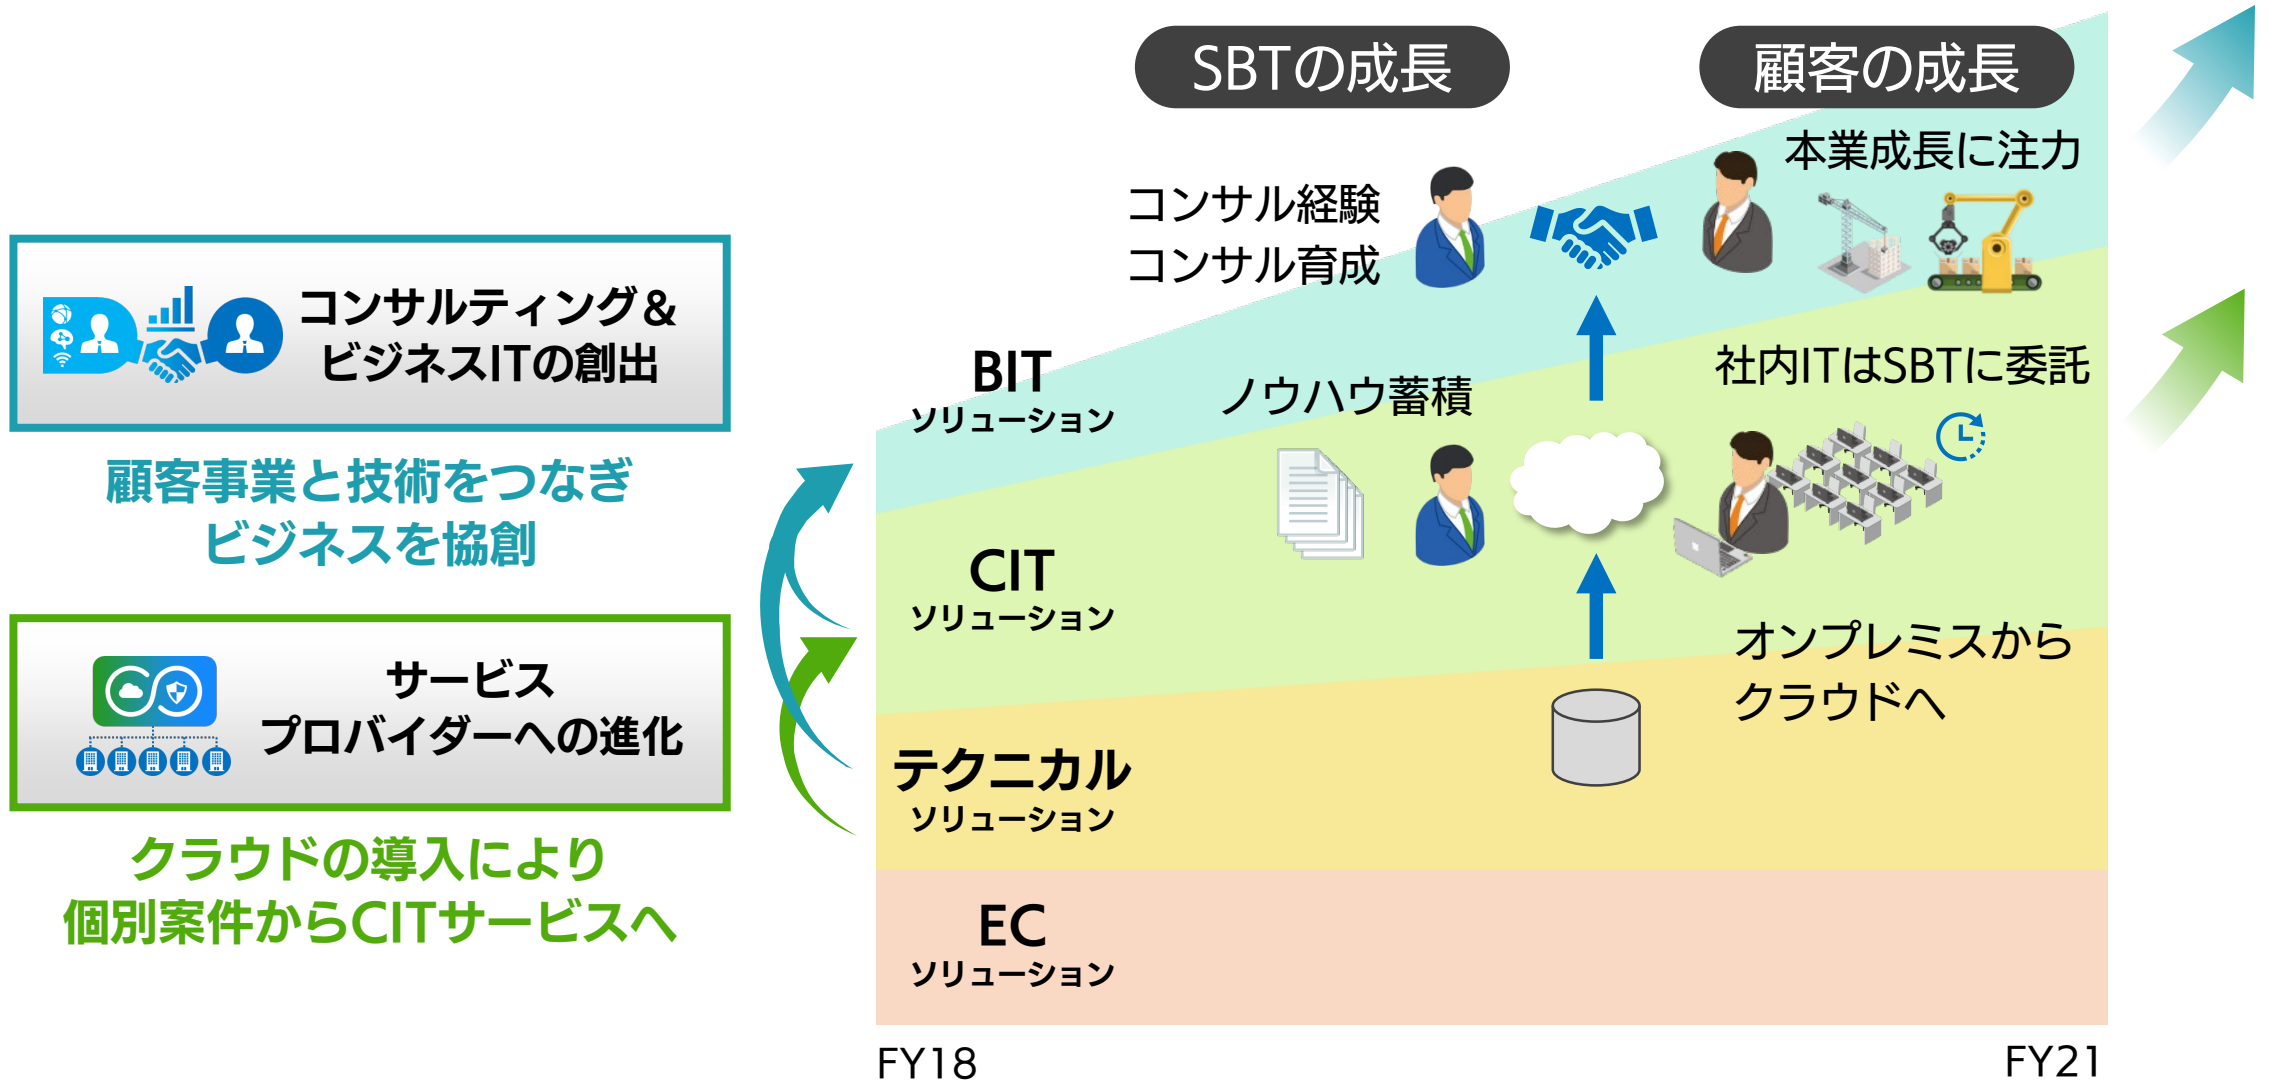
コンサルティング＆
ビジネスITの創出

顧客事業と技術をつなぎ
ビジネスを協創

サービス
プロバイダーへの進化

クラウドの導入により
個別案件からCITサービスへ

SBTの成長

顧客の成長

本業成長に注力

コンサル経験
コンサル育成

BIT
ソリューション

ノウハウ蓄積

社内ITはSBTに委託

CIT
ソリューション

オンプレミスから
クラウドへ

テクニカル
ソリューション

EC
ソリューション

FY18

FY21